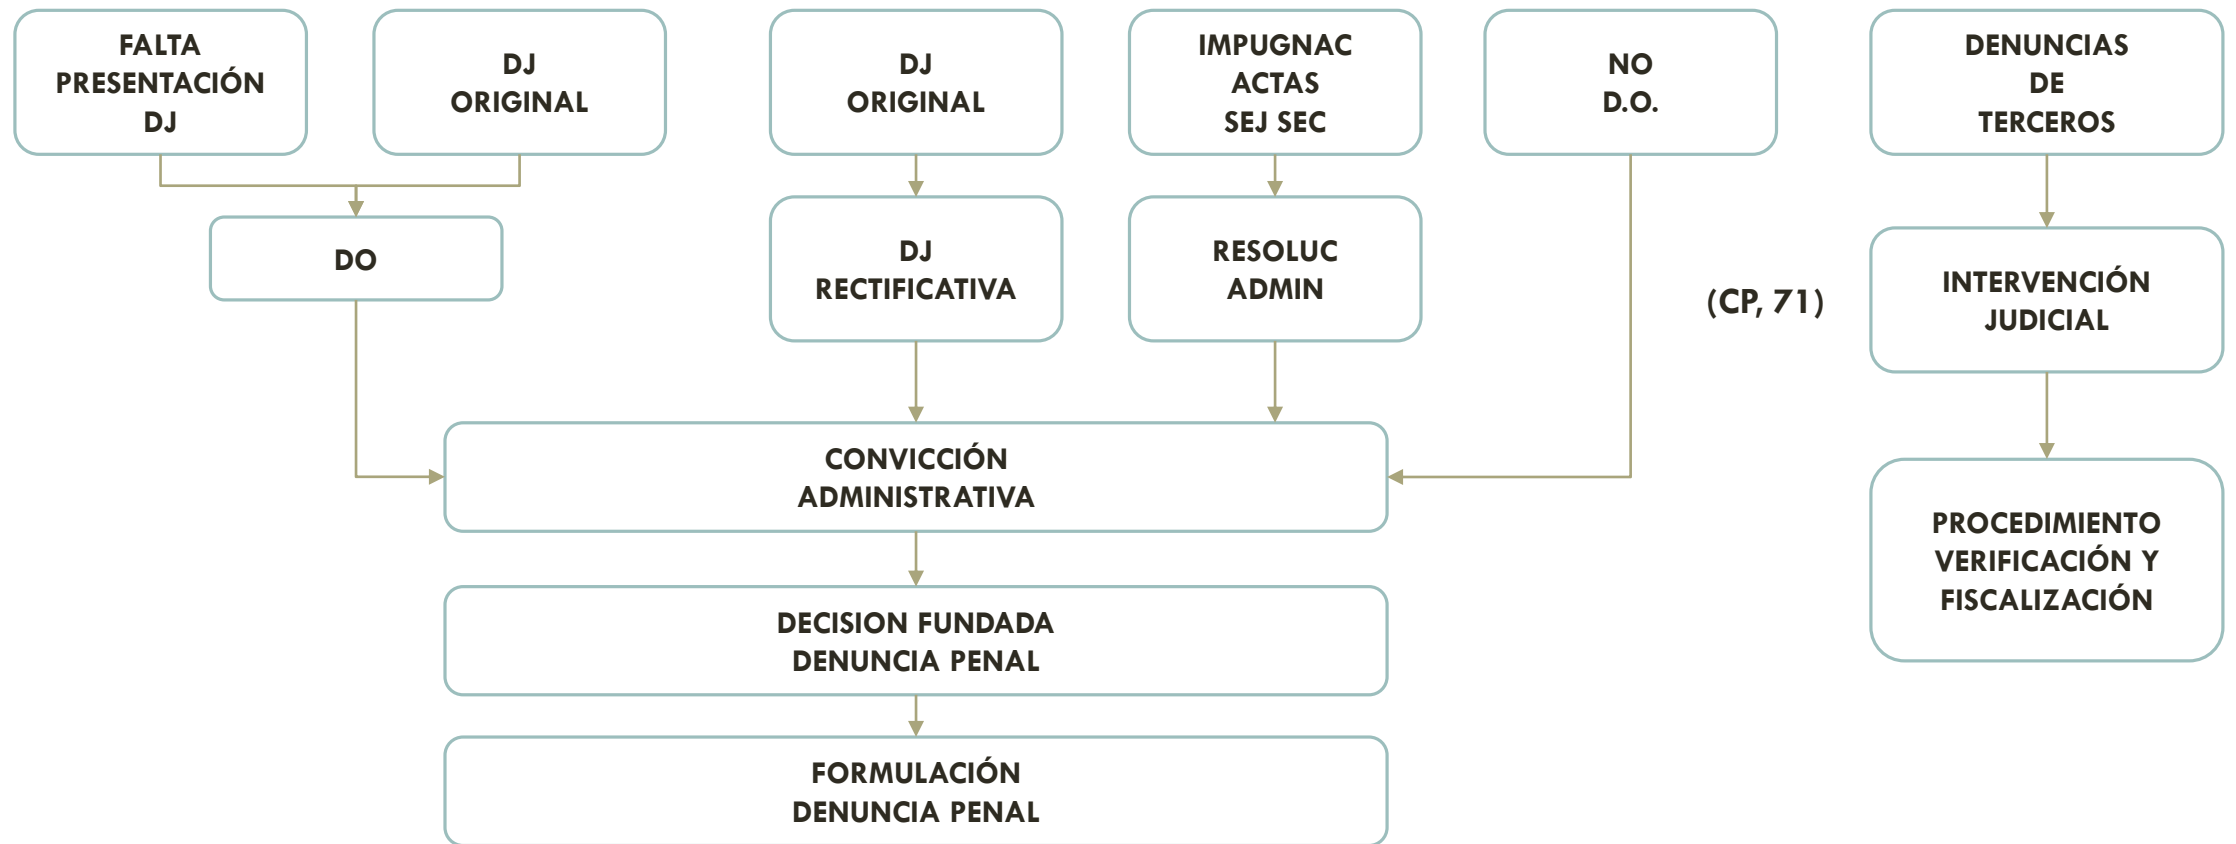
FALTA PRESENTACIÓN DJ

DJ ORIGINAL

DJ ORIGINAL

IMPUGNAC ACTAS SEJ SEC

NO D.O.

DENUNCIAS DE TERCEROS

DO

DJ RECTIFICATIVA

RESOLUC ADMIN

(CP, 71)

INTERVENCIÓN JUDICIAL

CONVICCIÓN ADMINISTRATIVA

PROCEDIMIENTO VERIFICACIÓN Y FISCALIZACIÓN

DECISION FUNDADA DENUNCIA PENAL

FORMULACIÓN DENUNCIA PENAL